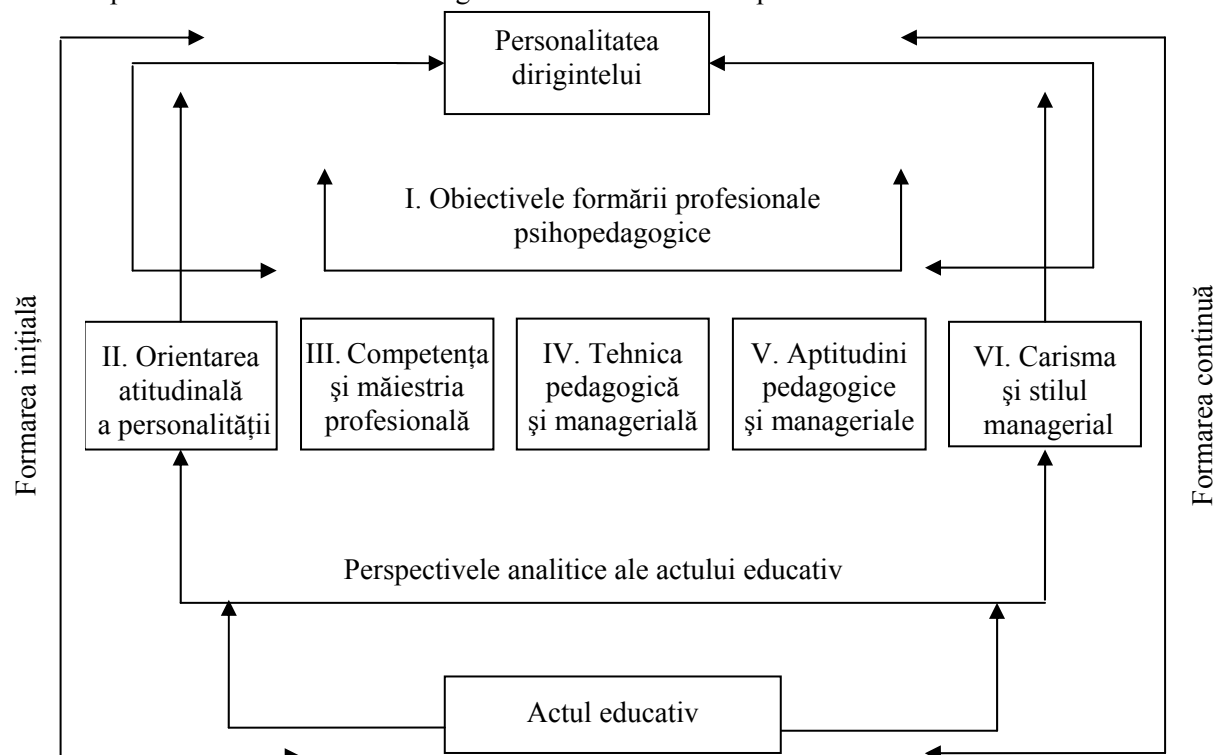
Personalitatea dirigintelui

I. Obiectivele formării profesionale psihopedagogice

Formarea iniţială

II. Orientarea atitudinală a personalităţii

III. Competenţa şi măiestria profesională

IV. Tehnica pedagogică şi managerială

V. Aptitudini pedagogice şi manageriale

VI. Carisma şi stilul managerial

Formarea continuă

Perspectivele analitice ale actului educativ

Actul educativ